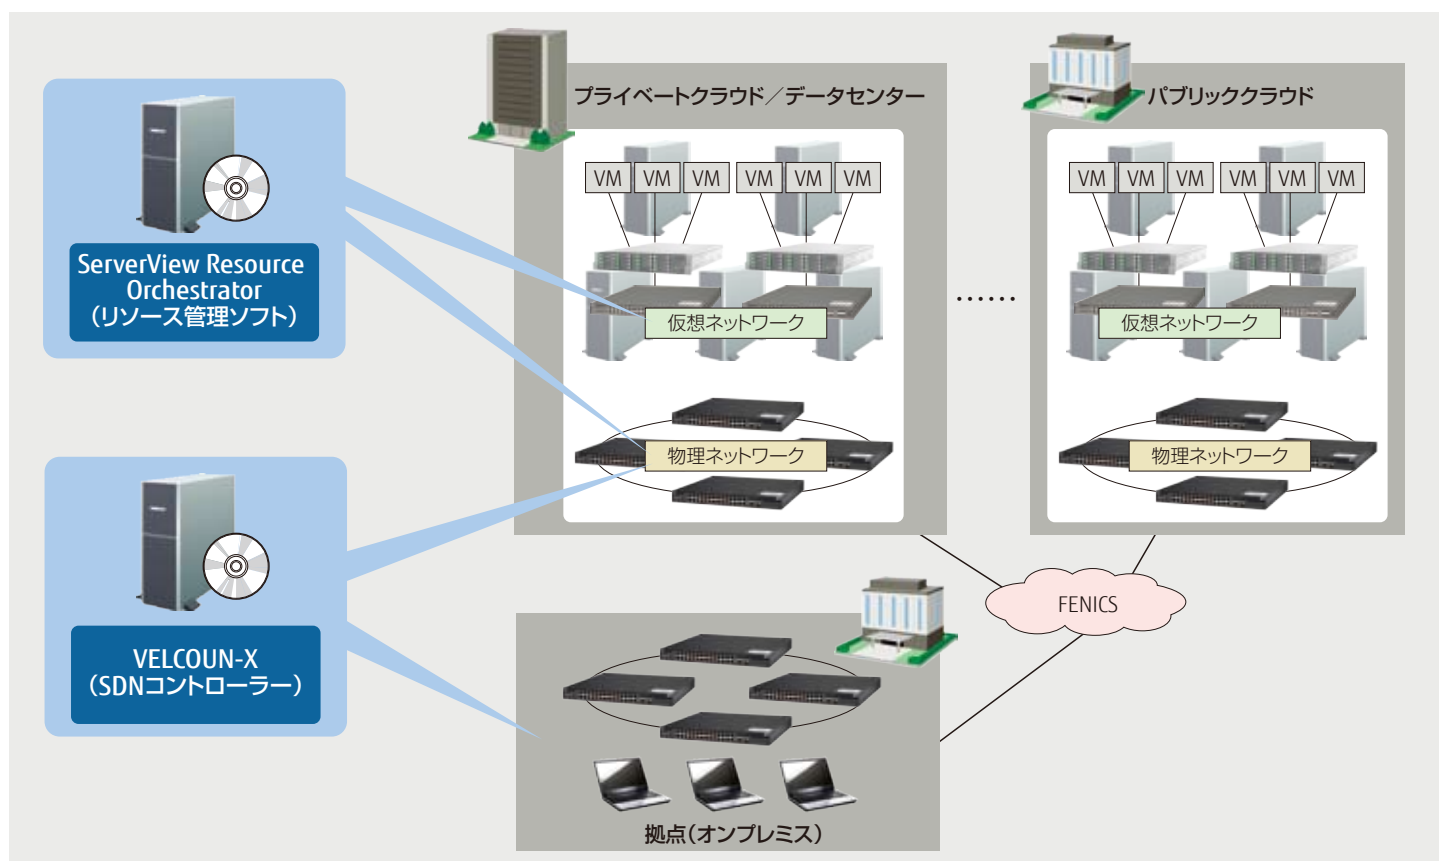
ServerView Resource Orchestrator
(リソース管理ソフト)

VELCOUN-X
(SDNコントローラー)

プライベートクラウド/データセンター

VM VM VM VM VM VM

仮想ネットワーク

物理ネットワーク

……

パブリッククラウド

VM VM VM VM VM VM

仮想ネットワーク

物理ネットワーク

FENICS

拠点(オンプレミス)